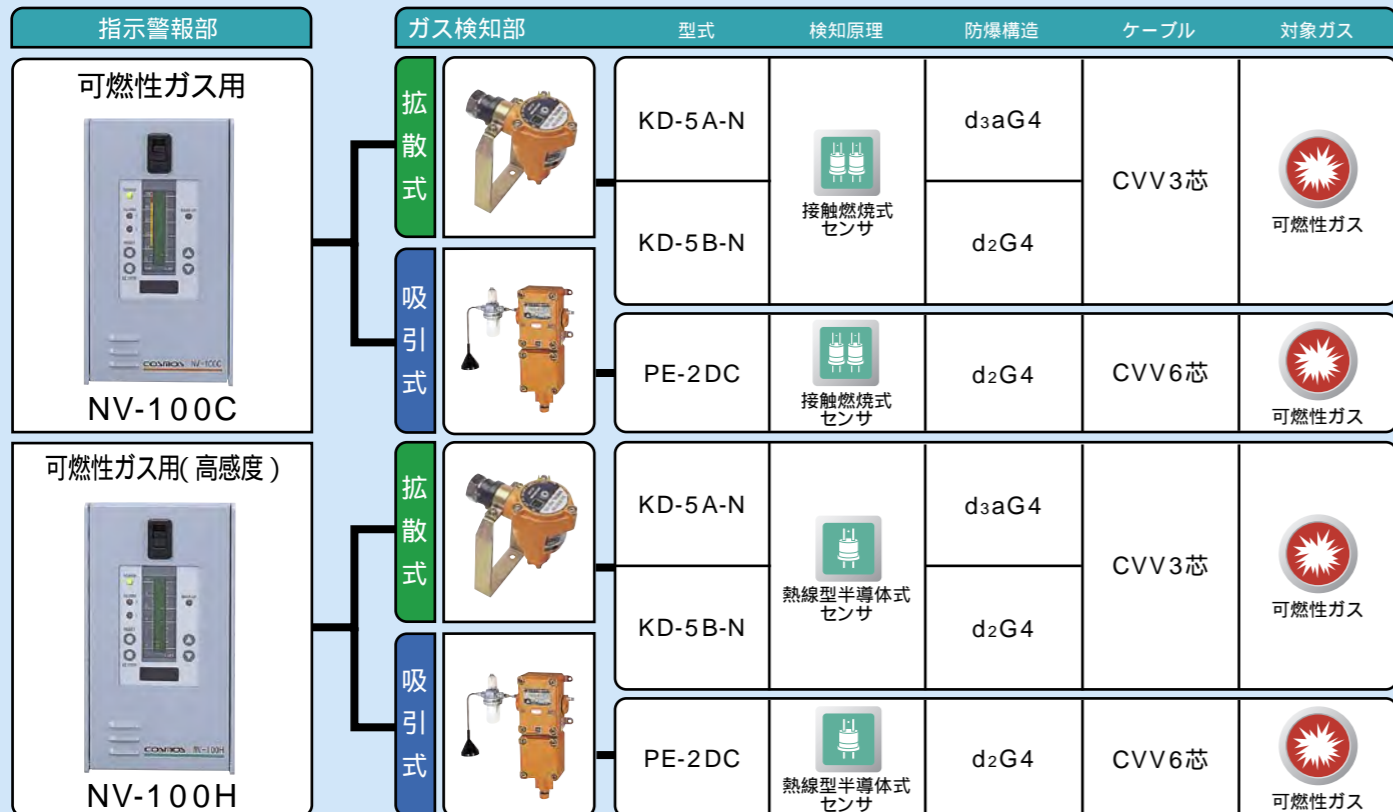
指示警報部

ガス検知部

| 型式 | 検知原理 | 防爆構造 | ケーブル | 対象ガス |
|---|---|---|---|---|

可燃性ガス用

COSMOS NV-100C

NV-100C

拡散式

| KD-5A-N | 接触燃焼式センサ | $d_3aG4$ | CVV3芯 | 可燃性ガス |
|---|---|---|---|---|
| KD-5B-N | | $d_2G4$ | | |

吸引式

| PE-2DC | 接触燃焼式センサ | $d_2G4$ | CVV6芯 | 可燃性ガス |
|---|---|---|---|---|

可燃性ガス用( 高感度 )

COSMOS NV-100H

NV-100H

拡散式

| KD-5A-N | 熱線型半導体式センサ | $d_3aG4$ | CVV3芯 | 可燃性ガス |
|---|---|---|---|---|
| KD-5B-N | | $d_2G4$ | | |

吸引式

| PE-2DC | 熱線型半導体式センサ | $d_2G4$ | CVV6芯 | 可燃性ガス |
|---|---|---|---|---|